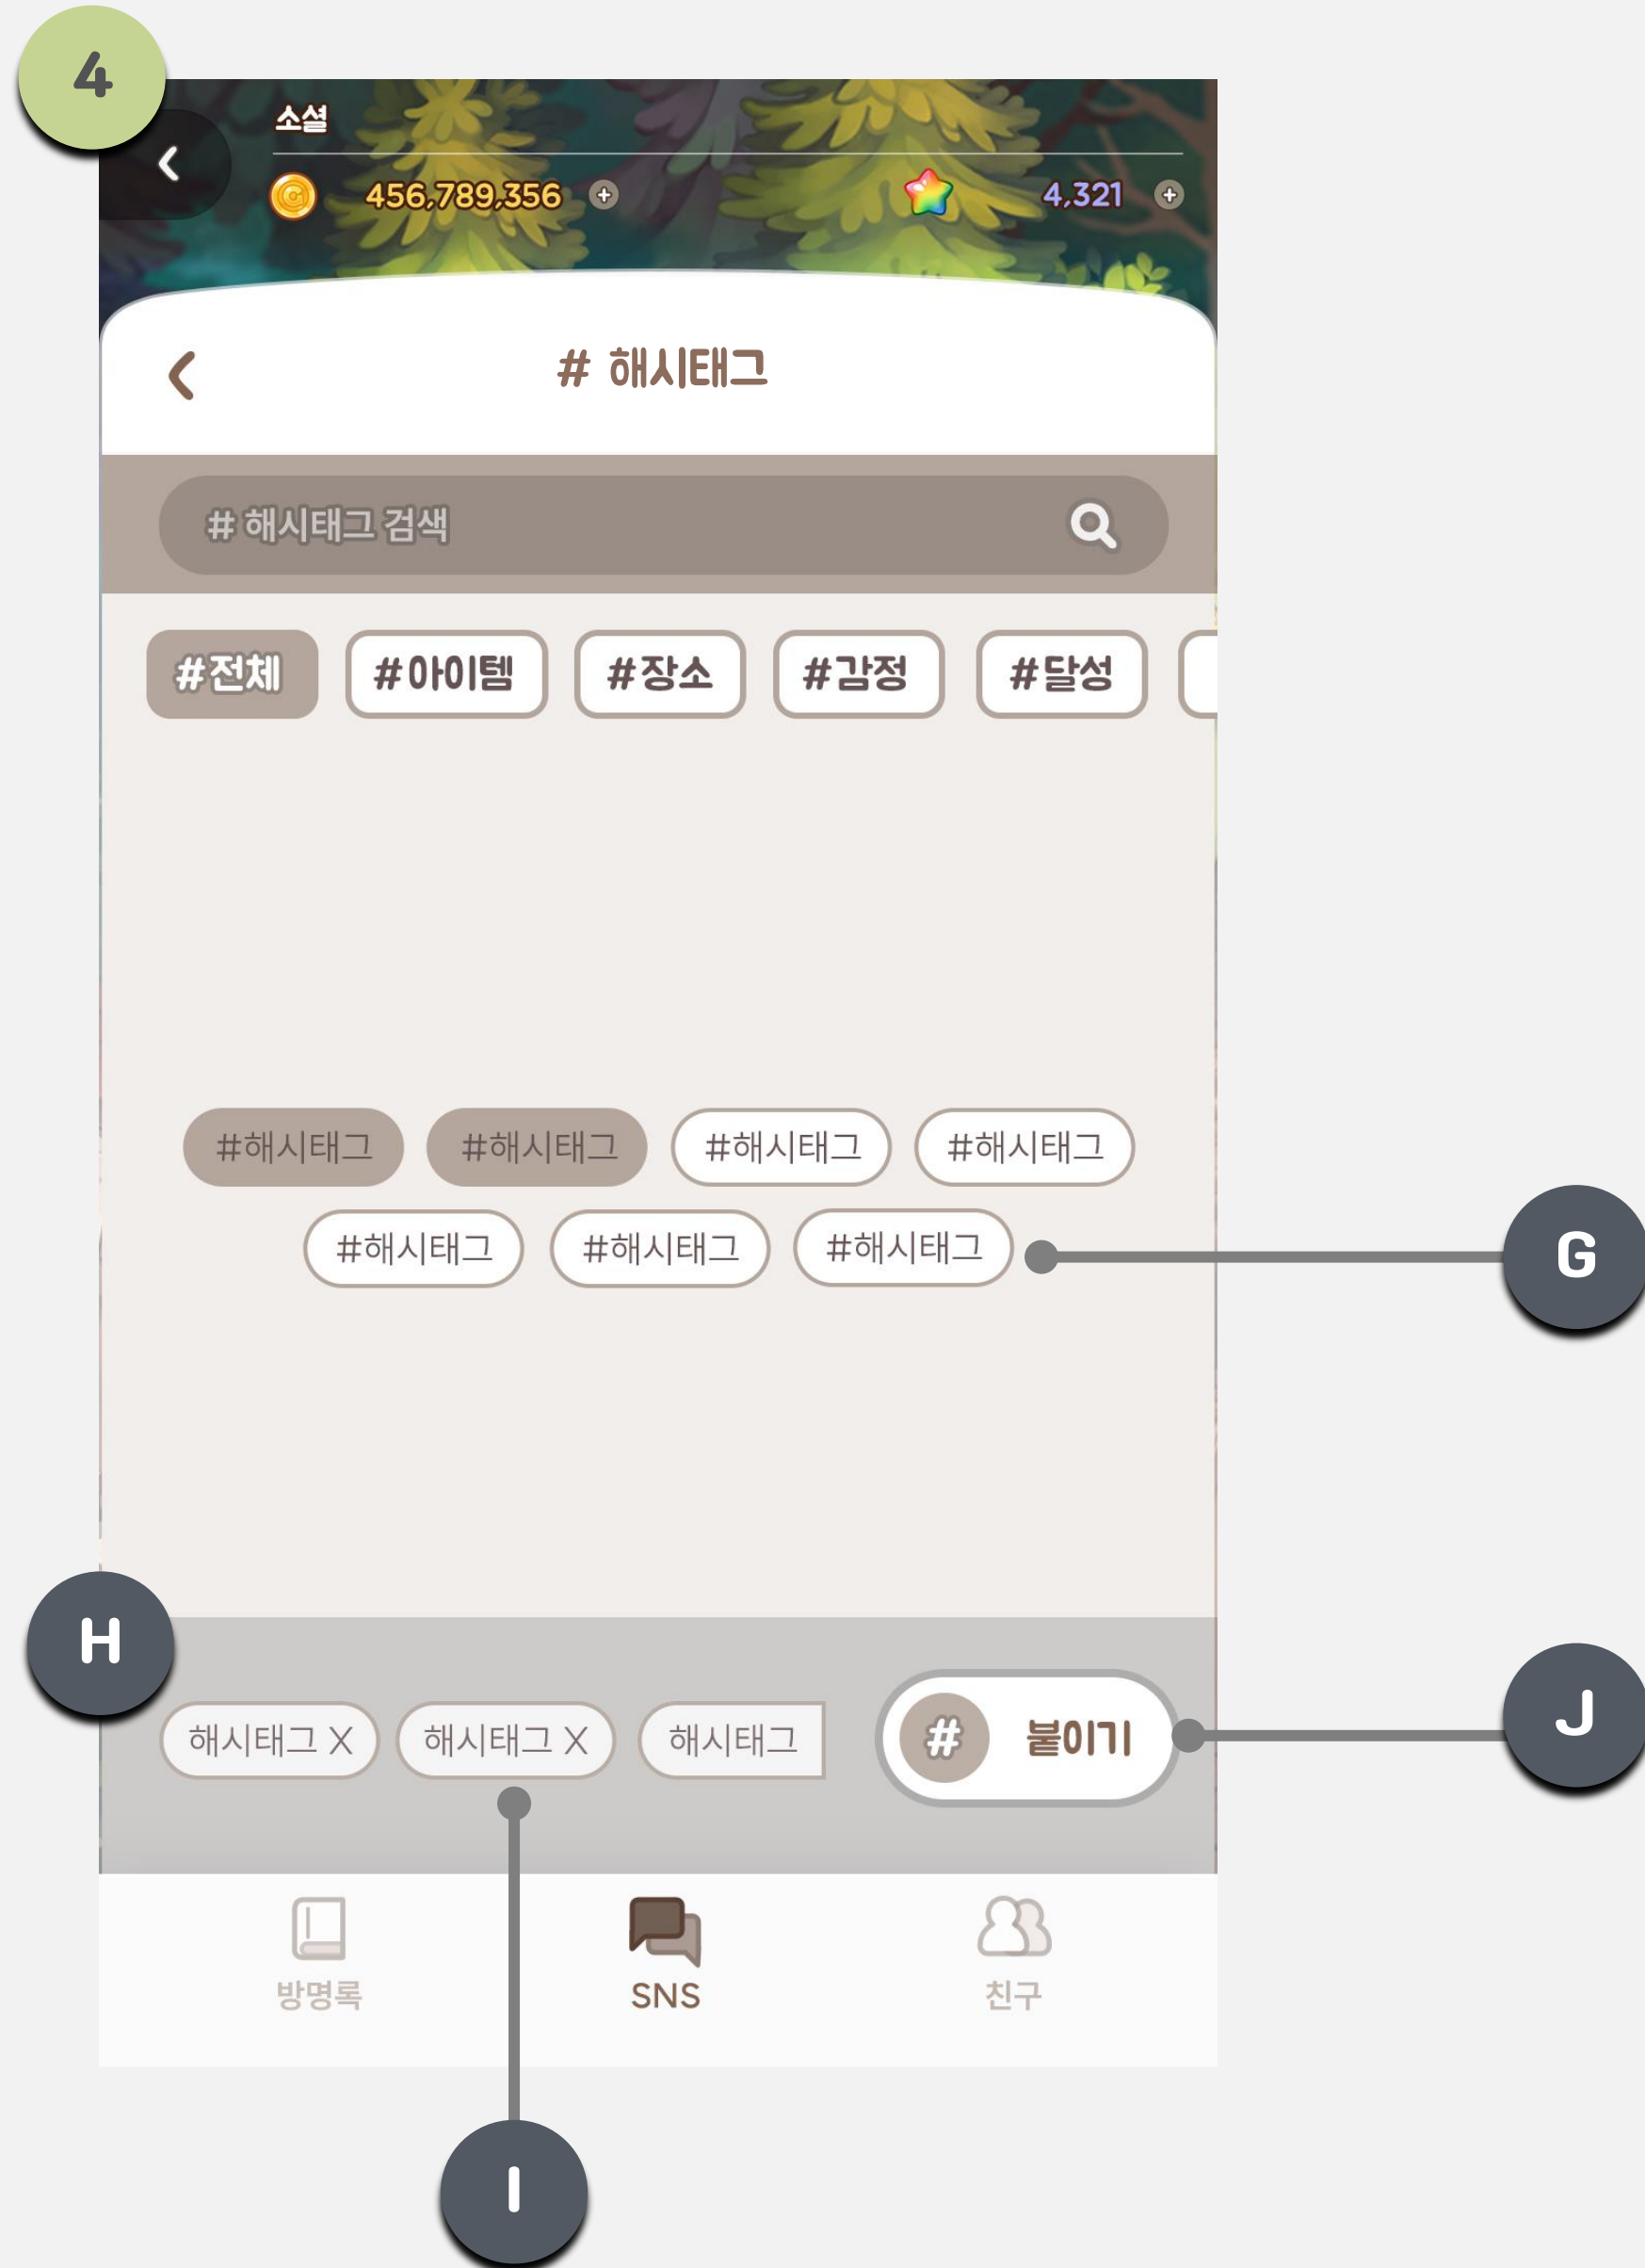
4

소셜

456,789,356

4,321

# 해시태그

# 해시태그 검색

#전체 #아이템 #장소 #감정 #달성

#해시태그 #해시태그 #해시태그 #해시태그
#해시태그 #해시태그 #해시태그

G

H

해시태그 X 해시태그 X 해시태그

# 붙이기

J

방명록 SNS 친구

I